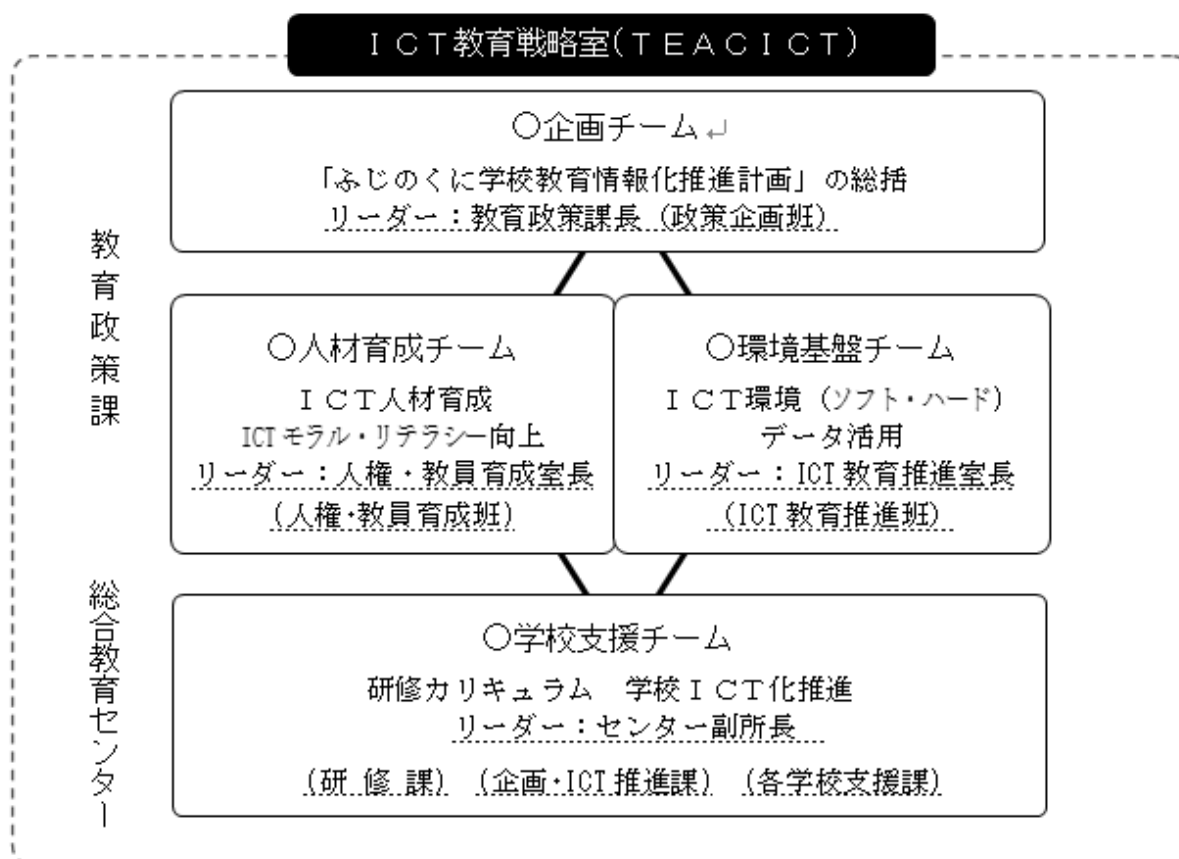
ＩＣＴ教育戦略室（ＴＥＡＣＩＣＴ）

教育政策課

○企画チーム

「ふじのくに学校教育情報化推進計画」の総括

リーダー：教育政策課長（政策企画班）

○人材育成チーム

ＩＣＴ人材育成

ICTモラル・リテラシー向上

リーダー：人権・教員育成室長

（人権・教員育成班）

○環境基盤チーム

ＩＣＴ環境（ソフト・ハード）

データ活用

リーダー：ICT教育推進室長

（ICT教育推進班）

総合教育センター

○学校支援チーム

研修カリキュラム　学校ＩＣＴ化推進

リーダー：センター副所長

（研修課）（企画・ICT推進課）（各学校支援課）